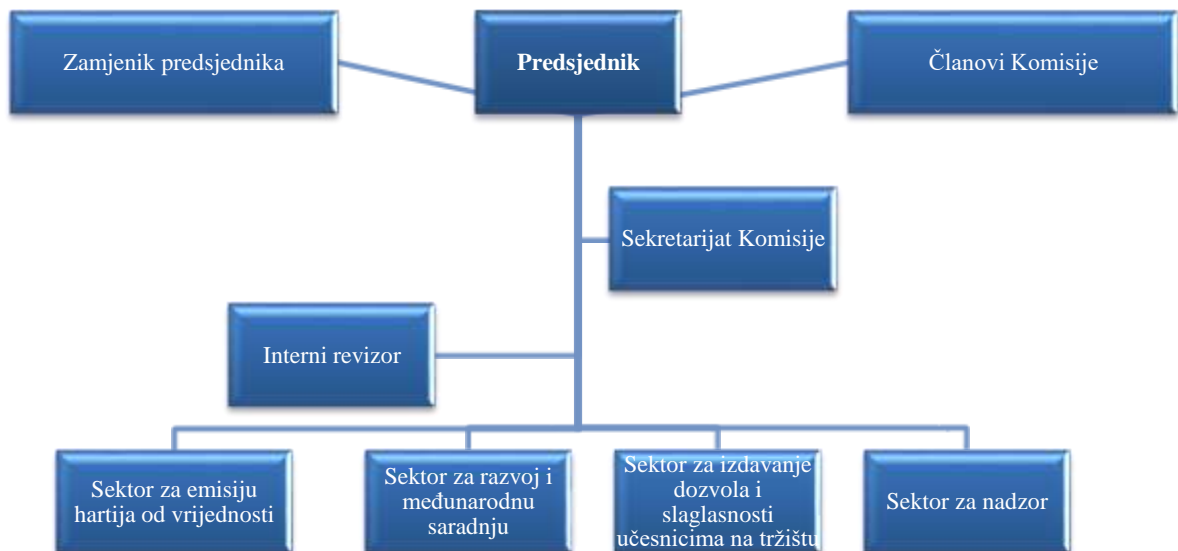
Zamjenik predsjednika

**Predsjednik**

Članovi Komisije

Sekretarijat Komisije

Interni revizor

Sektor za emisiju hartija od vrijednosti

Sektor za razvoj i međunarodnu saradnju

Sektor za izdavanje dozvola i slaglasnosti učesnicima na tržištu

Sektor za nadzor